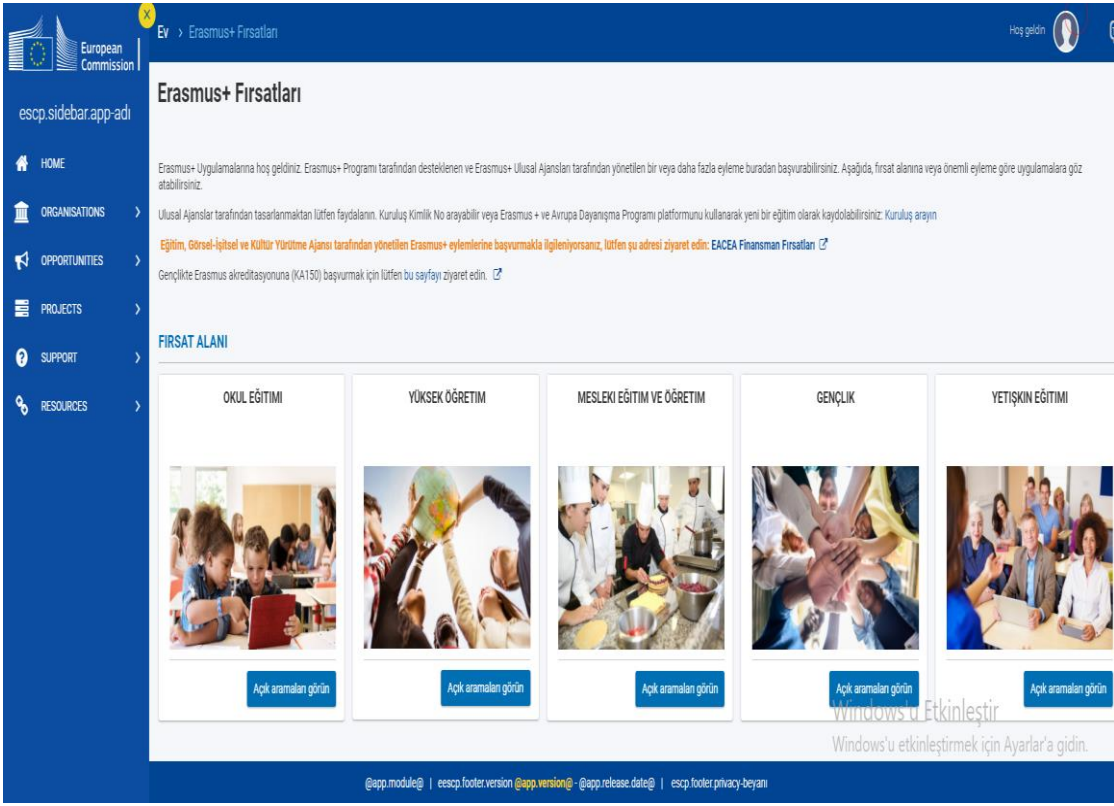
European Commission

X

Ev › Erasmus+ Fırsatları

Hoş geldin

escp.sidebar.app-adı

HOME

ORGANISATIONS ›

OPPORTUNITIES ›

PROJECTS ›

SUPPORT ›

RESOURCES ›

Erasmus+ Fırsatları

Erasmus+ Uygulamalarına hoş geldiniz. Erasmus+ Programı tarafından desteklenen ve Erasmus+ Ulusal Ajansları tarafından yönetilen bir veya daha fazla eyleme buradan başvurabilirsiniz. Aşağıda, fırsat alanına veya önemli eyleme göre uygulamalara göz atabilirsiniz.

Ulusal Ajanslar tarafından tasarlanmaktan lütfen faydalanın. Kuruluş Kimlik No arayabilir veya Erasmus + ve Avrupa Dayanışma Programı platformunu kullanarak yeni bir eğitim olarak kaydolabilirsiniz: Kuruluş arayın

Eğitim, Görsel-İşitsel ve Kültür Yürütme Ajansı tarafından yönetilen Erasmus+ eylemlerine başvurmakla ilgileniyorsanız, lütfen şu adresi ziyaret edin: EACEA Finansman Fırsatları

Gençlikte Erasmus akreditasyonuna (KA150) başvurmak için lütfen bu sayfayı ziyaret edin.

FIRSAT ALANI

OKUL EĞITIMI

Açık aramaları görün

YÜKSEK ÖĞRETIM

Açık aramaları görün

MESLEKI EĞITIM VE ÖĞRETIM

Açık aramaları görün

GENÇLIK

Açık aramaları görün

YETIŞKIN EĞITIMI

Açık aramaları görün

Windows'u Etkinleştir
Windows'u etkinleştirmek için Ayarlar'a gidin.

@app.module@ | eescp.footer.version @app.version@ - @app.release.date@ | escp.footer.privacy-beyanı